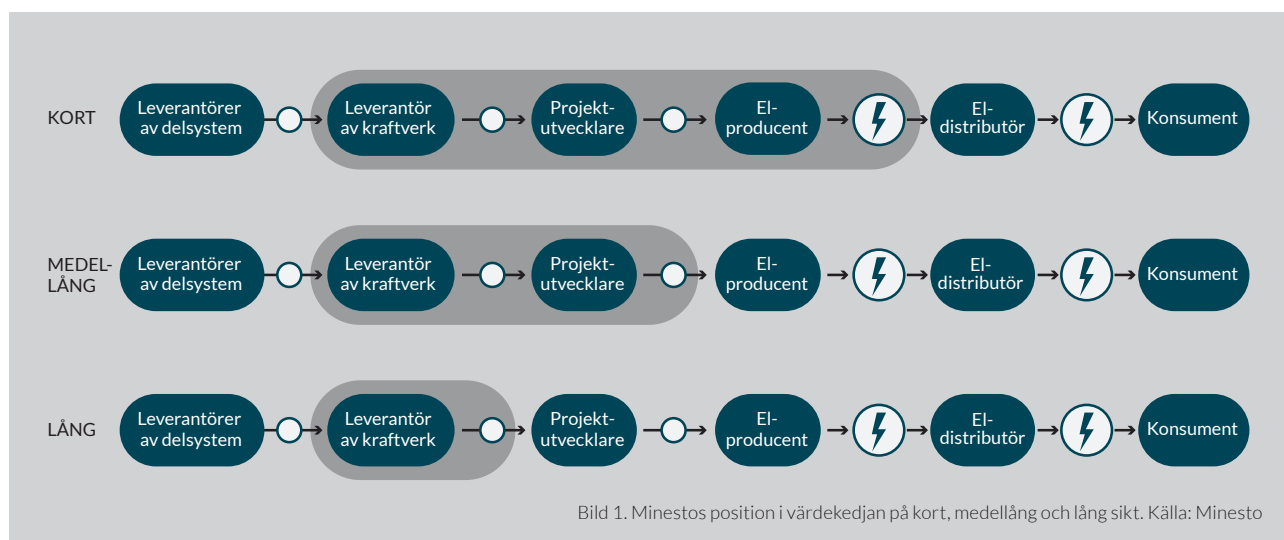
KORT
Leverantörer av delsystem
Leverantör av kraftverk
Projektutvecklare
Elproducent
Eldistributör
Konsument

MEDELLÅNG
Leverantörer av delsystem
Leverantör av kraftverk
Projektutvecklare
Elproducent
Eldistributör
Konsument

LÅNG
Leverantörer av delsystem
Leverantör av kraftverk
Projektutvecklare
Elproducent
Eldistributör
Konsument

Bild 1. Minestos position i värdekedjan på kort, medellång och lång sikt. Källa: Minesto